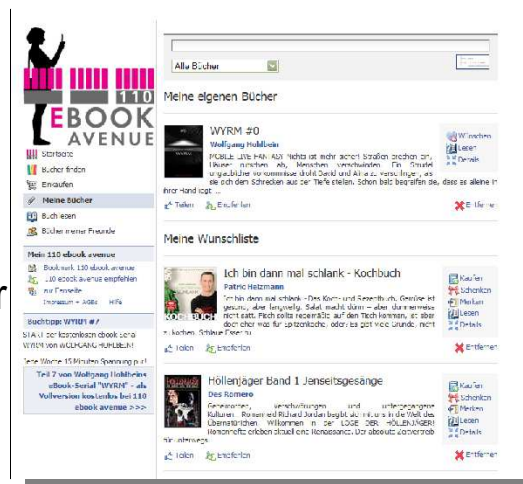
110
EBOOK
AVENUE

Startseite
Bücher finden
Einkaufen
Meine Bücher
Buch lesen
Bücher meiner Freunde

Mein 110 ebook avenue
Bookmark 110 ebook avenue
110 ebook avenue empfehlen
zur Favorite
Impressum • AGBs Hilfe

Buchtipp: WYRM #7
START der kostenlosen ebook-Serie WYRM von WOLFGANG HOHLBEIN
Jede Woche 15 Minuten Spannung pur!

Teil 7 von Wolfgang Hohlbeins eBook-Serial "WYRM" - als Vollversion kostenlos bei 110 ebook avenue >>>

Alle Bücher

Meine eigenen Bücher

WYRM #0
Wolfgang Hohlbein
MOBILE LIVE FAN-ART: Nichts ist mehr sicher! Straßen brechen ein, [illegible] Menschen verschwinden. Ein Deutsch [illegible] droht Bericht und Anarchie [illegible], als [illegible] sie den Schrecken aus der Tiefe stellen. Schon bald begreifen die, dass es alleine in ihrer Hand liegt ...
Teilen Empfehlen
Wünschen
Lesen
Details
Entfernen

Meine Wunschliste

Ich bin dann mal schlank - Kochbuch
Patric Heizmann
"Ich bin dann mal schlank - Das Koch- und Rezeptbuch. Gemüse ist gesund, aber langweilig. Salat macht dünn – aber dummerweise nicht satt. Fisch sollte regelmäßig auf den Tisch kommen, ist aber doch eher was für Spitzenköche, oder es gibt viele Gründe, nicht zu kochen. Schluss! Essen ist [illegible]
Teilen Empfehlen
Kaufen
Schenken
Merken
Lesen
Details
Entfernen

Höllenjäger Band 1 Jenseitsgesänge
Des Romero
Geheimnisse, Verschwörungen und untergegangene Kulturen. Romanheld Richard Jordan begibt sich mit uns in die Welt des Übernatürlichen. Willkommen in der LOGE DER HÖLLENJÄGER! Hochspannung erleben druckt eine Renaissance. Der absolute Zeitenbruch für unterwegs.
Teilen Empfehlen
Kaufen
Schenken
Merken
Lesen
Details
Entfernen